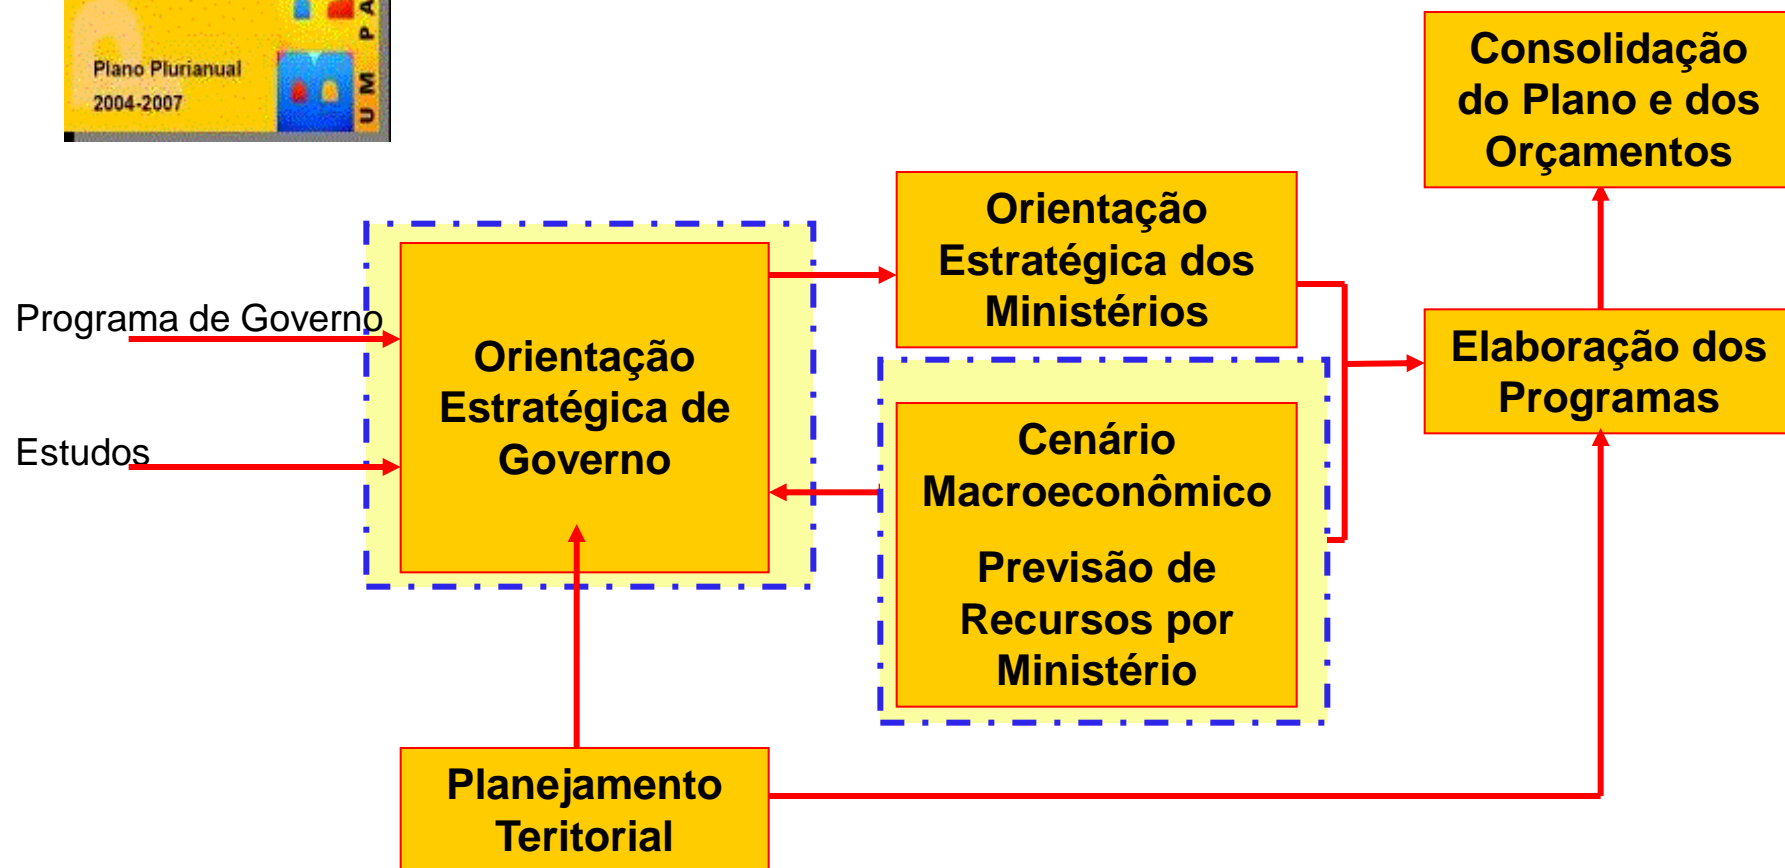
Plano Plurianual
2004-2007
U M P A

Consolidação do Plano e dos Orçamentos

Orientação Estratégica dos Ministérios

Programa de Governo

Estudos

Orientação Estratégica de Governo

Elaboração dos Programas

Cenário Macroeconômico

Previsão de Recursos por Ministério

Planejamento Teritorial